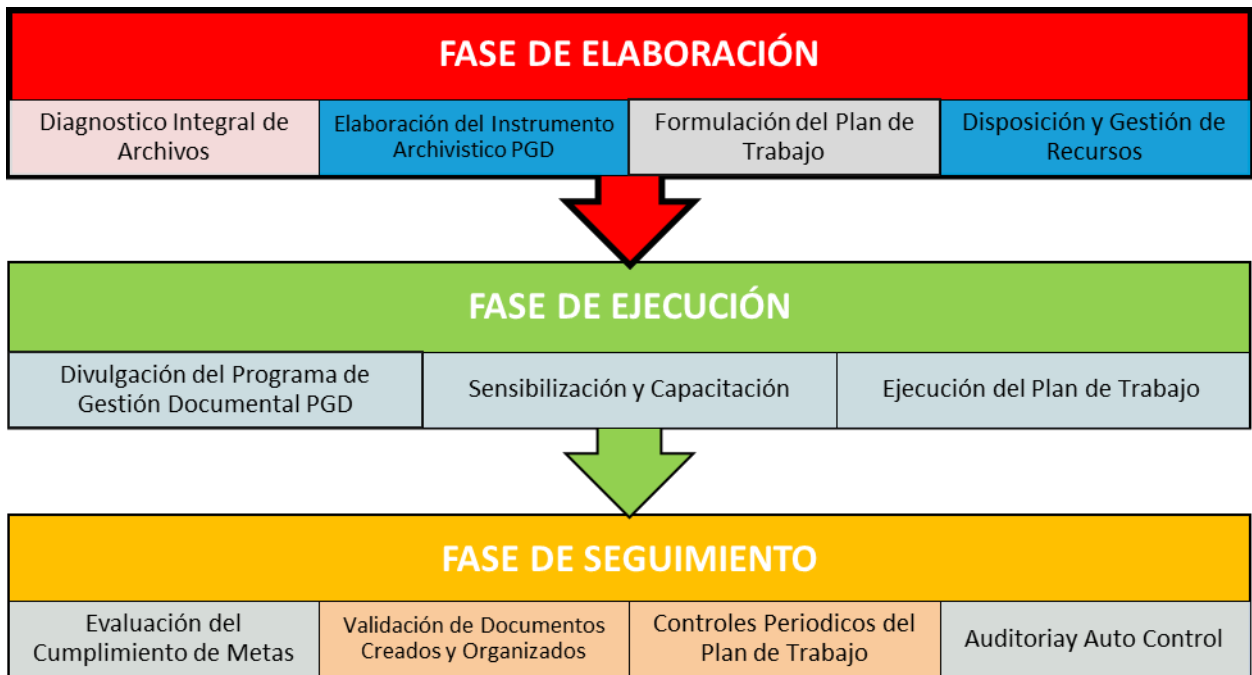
FASE DE ELABORACIÓN

Diagnostico Integral de Archivos

Elaboración del Instrumento Archivistico PGD

Formulación del Plan de Trabajo

Disposición y Gestión de Recursos

FASE DE EJECUCIÓN

Divulgación del Programa de Gestión Documental PGD

Sensibilización y Capacitación

Ejecución del Plan de Trabajo

FASE DE SEGUIMIENTO

Evaluación del Cumplimiento de Metas

Validación de Documentos Creados y Organizados

Controles Periodicos del Plan de Trabajo

Auditoriay Auto Control